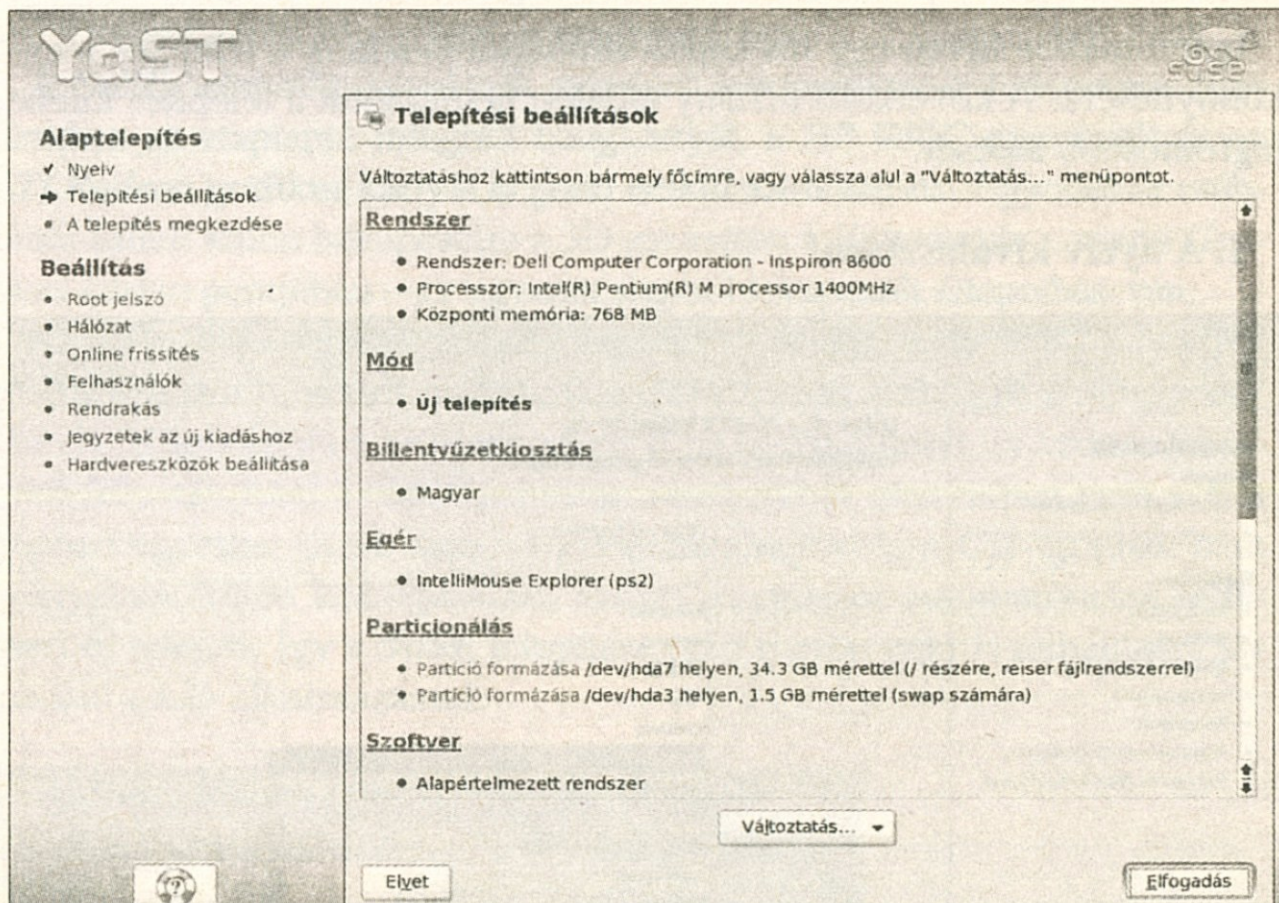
YaST

SUSE

Alaptelepítés
✓ Nyelv
➜ Telepítési beállítások
• A telepítés megkezdése

Beállítás
• Root jelszó
• Hálózat
• Online frissítés
• Felhasználók
• Rendrakás
• Jegyzetek az új kiadáshoz
• Hardvereszközök beállítása

Telepítési beállítások

Változtatáshoz kattintson bármely főcímre, vagy válassza alul a "Változtatás..." menüpontot.

Rendszer

• Rendszer: Dell Computer Corporation - Inspiron 8600
• Processzor: Intel(R) Pentium(R) M processor 1400MHz
• Központi memória: 768 MB

Mód

• Új telepítés

Billentyűzetkiosztás

• Magyar

Egér

• IntelliMouse Explorer (ps2)

Particionálás

• Partíció formázása /dev/hda7 helyen, 34.3 GB mérettel (/ részére, reiser fájlrendszerrel)
• Partíció formázása /dev/hda3 helyen, 1.5 GB mérettel (swap számára)

Szoftver

• Alapértelmezett rendszer

Változtatás...

Elvet

Elfogadás